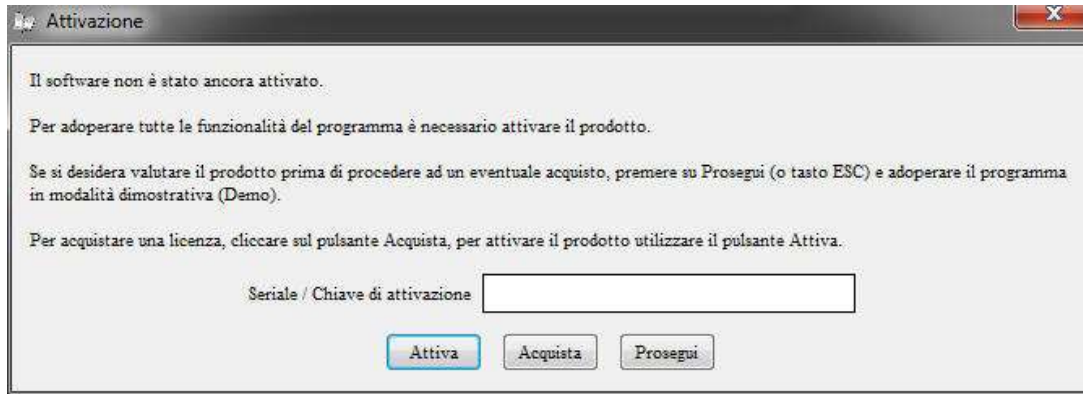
Attivazione

Il software non è stato ancora attivato.

Per adoperare tutte le funzionalità del programma è necessario attivare il prodotto.

Se si desidera valutare il prodotto prima di procedere ad un eventuale acquisto, premere su Prosegui (o tasto ESC) e adoperare il programma in modalità dimostrativa (Demo).

Per acquistare una licenza, cliccare sul pulsante Acquista, per attivare il prodotto utilizzare il pulsante Attiva.

Seriale / Chiave di attivazione

Attiva Acquista Prosegui